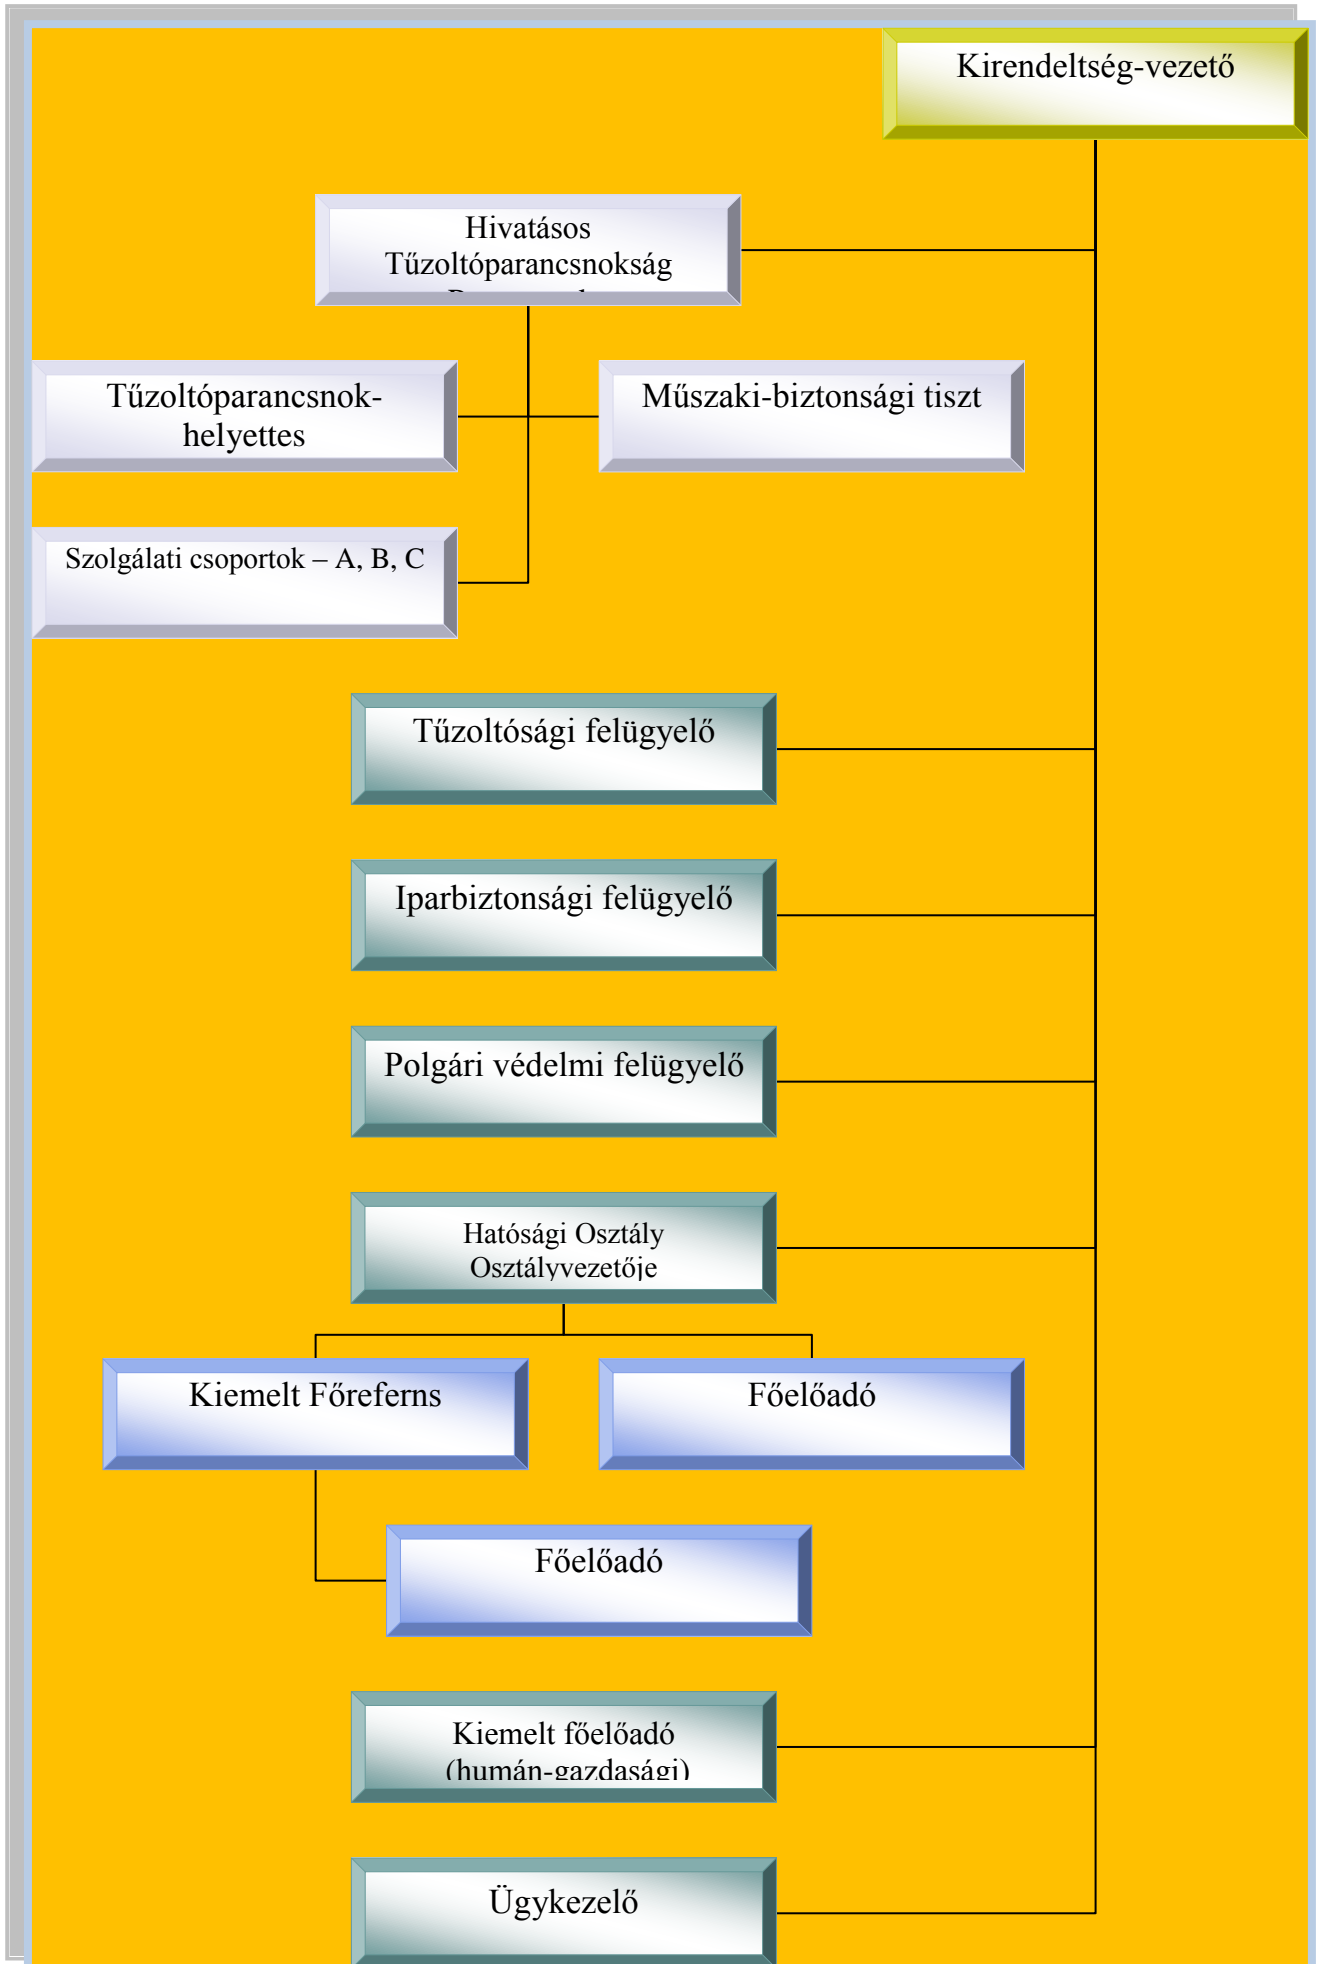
Kirendeltség-vezető

Hivatásos Tűzoltóparancsnokság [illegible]

Tűzoltóparancsnok-helyettes

Műszaki-biztonsági tiszt

Szolgálati csoportok – A, B, C

Tűzoltósági felügyelő

Iparbiztonsági felügyelő

Polgári védelmi felügyelő

Hatósági Osztály Osztályvezetője

Kiemelt Főreferns

Főelőadó

Főelőadó

Kiemelt főelőadó (humán-gazdasági)

Ügykezelő